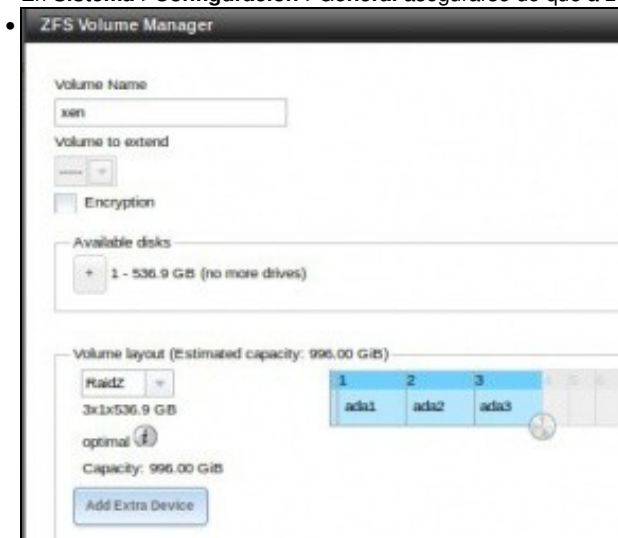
En Sistema / Configuración / General asegurarse de que a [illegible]

ZFS Volume Manager

Volume Name

xen

Volume to extend

-----

Encryption

Available disks

+ 1 - 536.9 GB (no more drives)

Volume layout (Estimated capacity: 996.00 GiB)

RaidZ

3x1x536.9 GB

optimal

Capacity: 996.00 GiB

Add Extra Device

| 1 | 2 | 3 |
|---|---|---|
| ada1 | ada2 | ada3 |